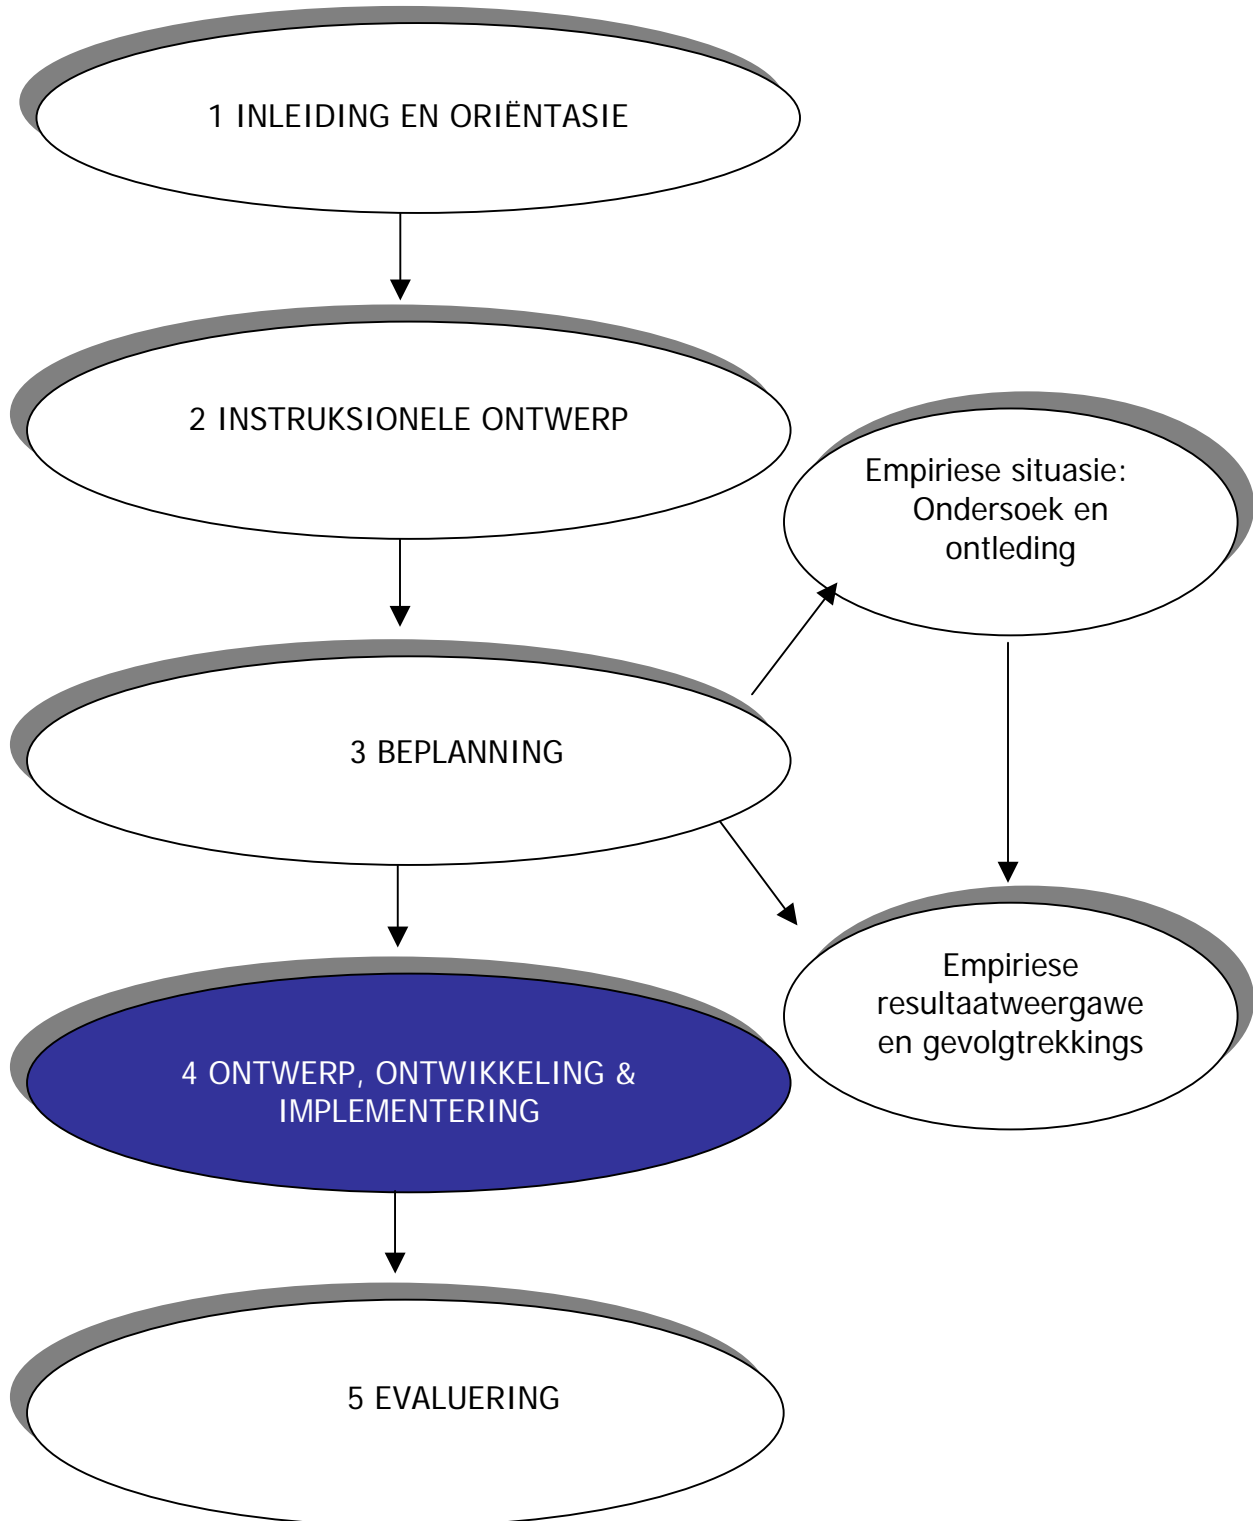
1 INLEIDING EN ORIËNTASIE

2 INSTRUKSIONELE ONTWERP

Empiriese situasie: Ondersoek en ontleding

3 BEPLANNING

Empiriese resultaatweergawe en gevolgtrekkings

4 ONTWERP, ONTWIKKELING & IMPLEMENTERING

5 EVALUERING